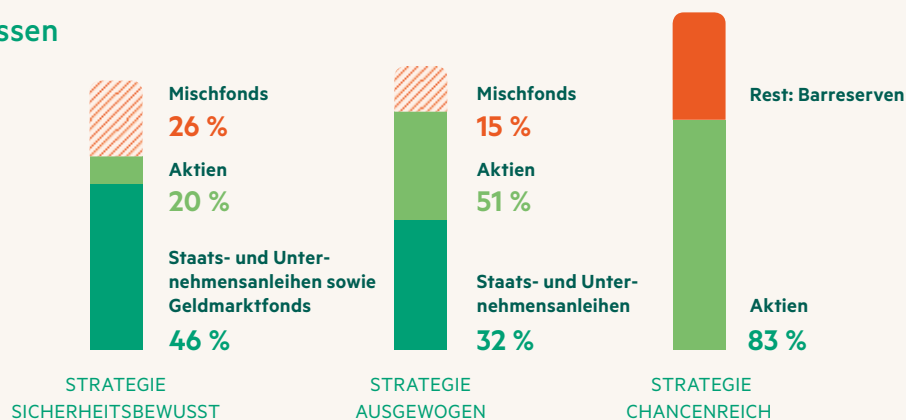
ssen

Mischfonds
26 %

Aktien
20 %

Staats- und Unternehmensanleihen sowie Geldmarktfonds
46 %

STRATEGIE SICHERHEITSBEWUSST

Mischfonds
15 %

Aktien
51 %

Staats- und Unternehmensanleihen
32 %

STRATEGIE AUSGEWOGEN

Rest: Barreserven

Aktien
83 %

STRATEGIE CHANCENREICH